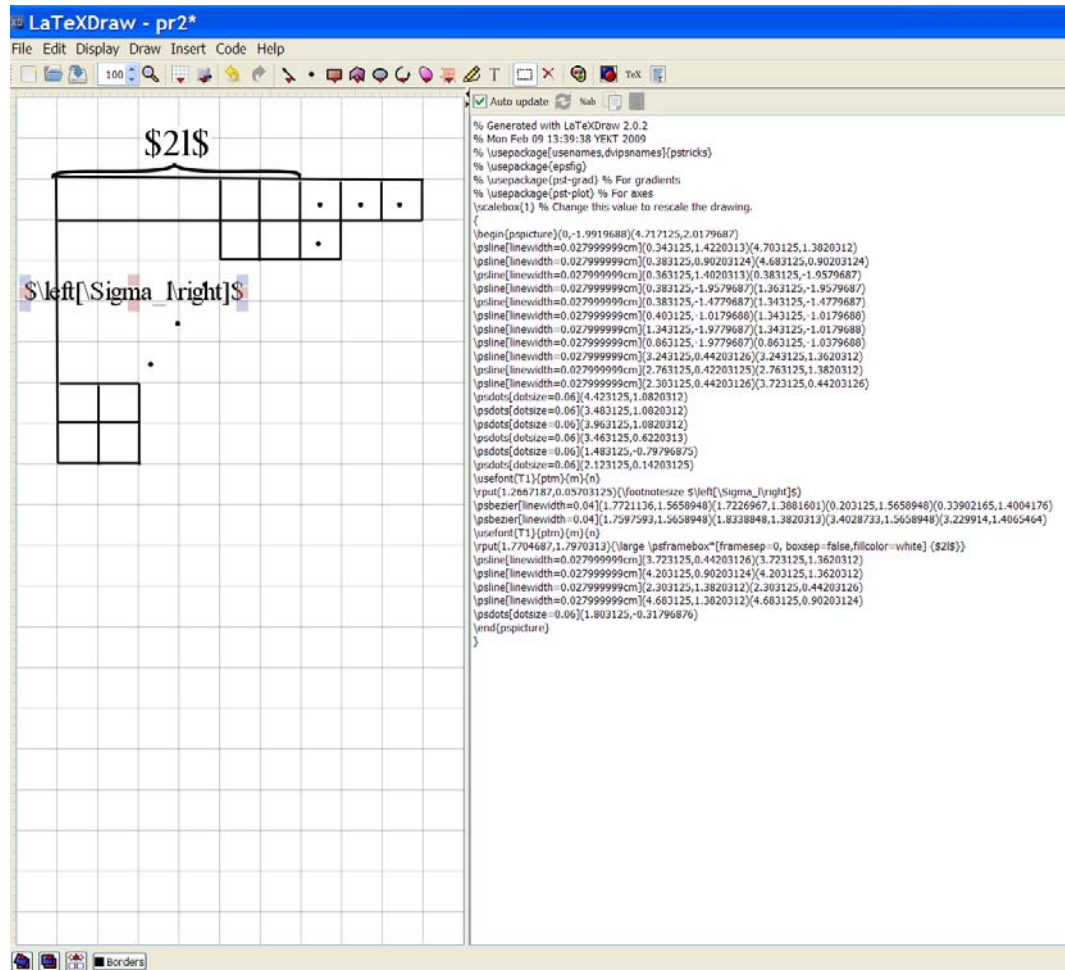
LaTeXDraw - pr2*

File Edit Display Draw Insert Code Help

100

T

TeX

Auto update

%ab

$21$

$\left[\Sigma_l\right]$

% Generated with LaTeXDraw 2.0.2
% Mon Feb 09 13:39:38 YEKT 2009
% \usepackage[usenames,dvipsnames]{pstricks}
% \usepackage{epsfig}
% \usepackage{pst-grad} % For gradients
% \usepackage{pst-plot} % For axes
\scalebox{1} % Change this value to rescale the drawing.
{
\begin{pspicture}(0,-1.9919688)(4.717125,2.0179687)
\psline[linewidth=0.027999999cm](0.343125,1.4220313)(4.703125,1.3820312)
\psline[linewidth=0.027999999cm](0.383125,0.90203124)(4.683125,0.90203124)
\psline[linewidth=0.027999999cm](0.363125,1.4020313)(0.383125,-1.9579687)
\psline[linewidth=0.027999999cm](0.383125,-1.9579687)(1.363125,-1.9579687)
\psline[linewidth=0.027999999cm](0.383125,-1.4779687)(1.343125,-1.4779687)
\psline[linewidth=0.027999999cm](0.403125,-1.0179688)(1.343125,-1.0179688)
\psline[linewidth=0.027999999cm](1.343125,-1.9779687)(1.343125,-1.0179688)
\psline[linewidth=0.027999999cm](0.863125,-1.9779687)(0.863125,-1.0379688)
\psline[linewidth=0.027999999cm](3.243125,0.44203126)(3.243125,1.3620312)
\psline[linewidth=0.027999999cm](2.763125,0.42203125)(2.763125,1.3820312)
\psline[linewidth=0.027999999cm](2.303125,0.44203126)(3.723125,0.44203126)
\psdots[dotsize=0.06](4.423125,1.0820312)
\psdots[dotsize=0.06](3.483125,1.0820312)
\psdots[dotsize=0.06](3.963125,1.0820312)
\psdots[dotsize=0.06](3.463125,0.6220313)
\psdots[dotsize=0.06](1.483125,-0.79796875)
\psdots[dotsize=0.06](2.123125,0.14203125)
\usefont{T1}{ptm}{m}{n}
\rput(1.2667187,0.05703125){\footnotesize $\left[\Sigma_l\right]$}
\psbezier[linewidth=0.04](1.7721136,1.5658948)(1.7226967,1.3881601)(0.203125,1.5658948)(0.33902165,1.4004176)
\psbezier[linewidth=0.04](1.7597593,1.5658948)(1.8338848,1.3820313)(3.4028733,1.5658948)(3.229914,1.4065464)
\usefont{T1}{ptm}{m}{n}
\rput(1.7704687,1.7970313){\large \psframebox*[framesep=0, boxsep=false,fillcolor=white] {$21$}}
\psline[linewidth=0.027999999cm](3.723125,0.44203126)(3.723125,1.3620312)
\psline[linewidth=0.027999999cm](4.203125,0.90203124)(4.203125,1.3620312)
\psline[linewidth=0.027999999cm](2.303125,1.3820312)(2.303125,0.44203126)
\psline[linewidth=0.027999999cm](4.683125,1.3820312)(4.683125,0.90203124)
\psdots[dotsize=0.06](1.803125,-0.31796876)
\end{pspicture}
}

Borders